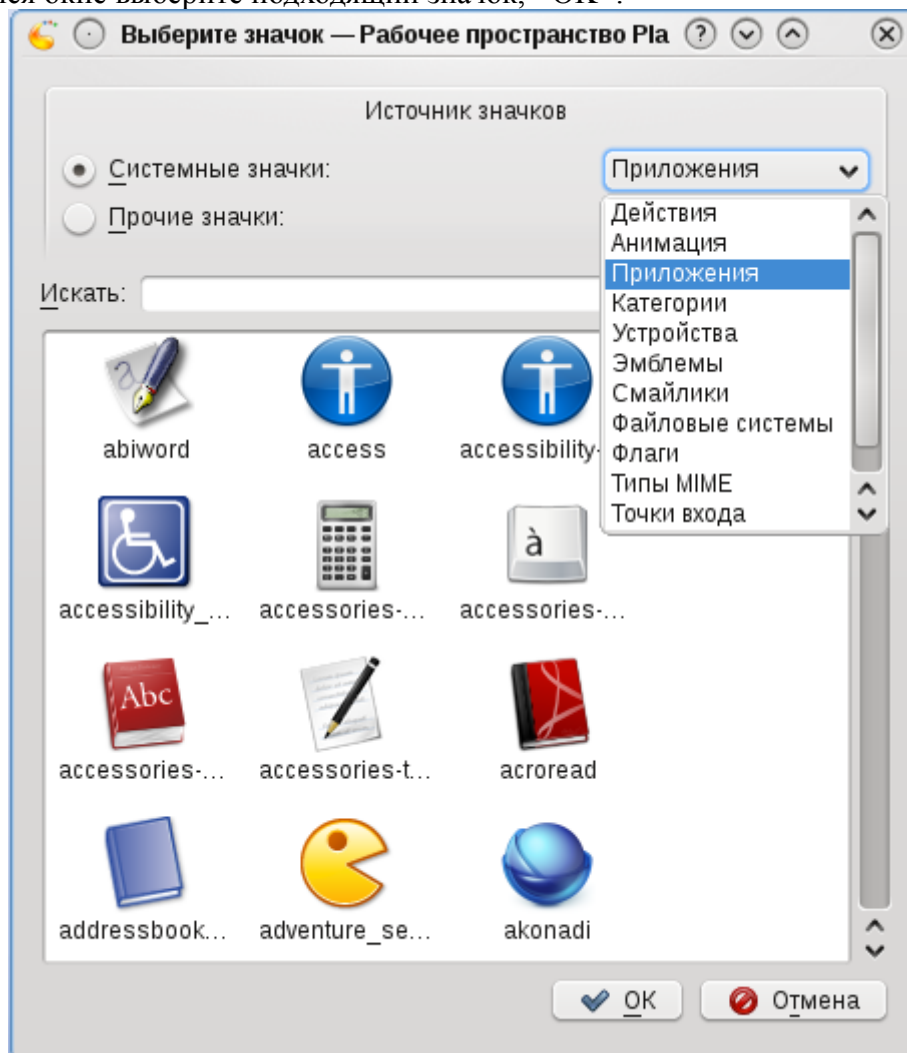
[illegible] окне выберите подходящий значок, "ОК".

Выберите значок — Рабочее пространство Pla

Источник значков

Системные значки:

Прочие значки:

Приложения

Действия
Анимация
Приложения
Категории
Устройства
Эмблемы
Смайлики
Файловые системы
Флаги
Типы MIME
Точки входа

Искать:

abiword
access
accessibility-
accessibility_...
accessories-...
accessories-...
accessories-...
accessories-t...
acroread
addressbook...
adventure_se...
akonadi

Abc

OK
Отмена